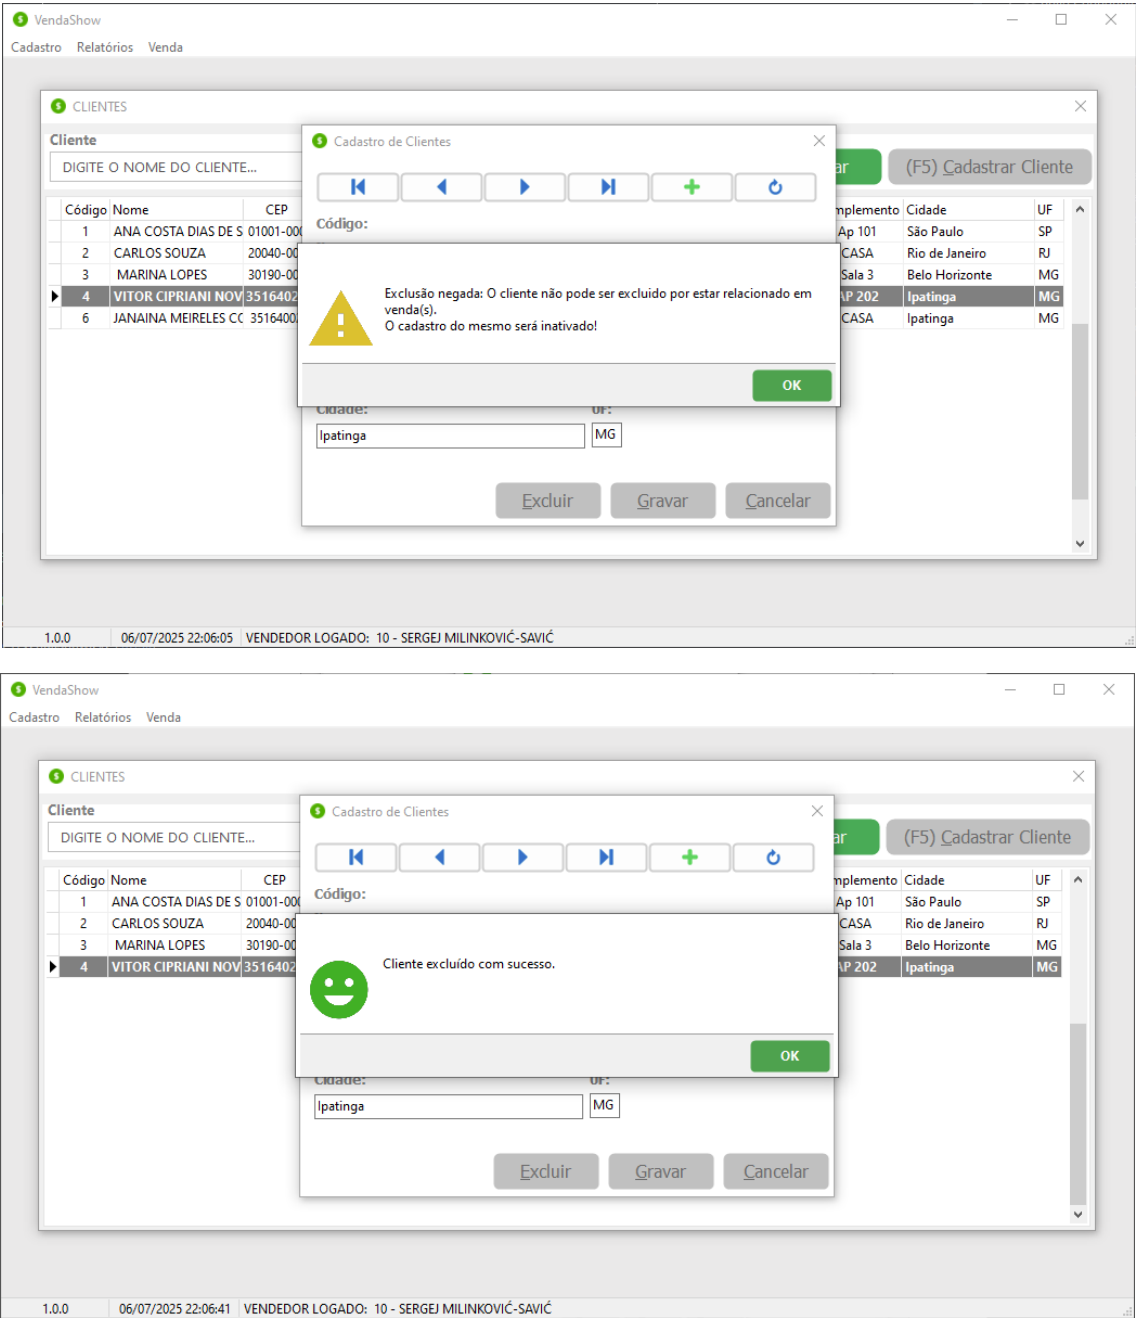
VendaShow

Cadastro Relatórios Venda

CLIENTES

Cliente

DIGITE O NOME DO CLIENTE...

Cadastro de Clientes

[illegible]ar

(F5) Cadastrar Cliente

Código:

| Código | Nome | CEP | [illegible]mplemento | Cidade | UF |
|---|---|---|---|---|---|
| 1 | ANA COSTA DIAS DE S | 01001-00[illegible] | Ap 101 | São Paulo | SP |
| 2 | CARLOS SOUZA | 20040-00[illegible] | CASA | Rio de Janeiro | RJ |
| 3 | MARINA LOPES | 30190-00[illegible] | Sala 3 | Belo Horizonte | MG |
| 4 | VITOR CIPRIANI NOV | 3516402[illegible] | AP 202 | Ipatinga | MG |
| 6 | JANAINA MEIRELES CC | 3516400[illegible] | CASA | Ipatinga | MG |

Exclusão negada: O cliente não pode ser excluido por estar relacionado em venda(s).
O cadastro do mesmo será inativado!

OK

Cidade:

UF:

Ipatinga

MG

Excluir Gravar Cancelar

1.0.0 06/07/2025 22:06:05 VENDEDOR LOGADO: 10 - SERGEJ MILINKOVIĆ-SAVIĆ

VendaShow

Cadastro Relatórios Venda

CLIENTES

Cliente

DIGITE O NOME DO CLIENTE...

Cadastro de Clientes

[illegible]ar

(F5) Cadastrar Cliente

Código:

| Código | Nome | CEP | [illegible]mplemento | Cidade | UF |
|---|---|---|---|---|---|
| 1 | ANA COSTA DIAS DE S | 01001-00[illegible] | Ap 101 | São Paulo | SP |
| 2 | CARLOS SOUZA | 20040-00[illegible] | CASA | Rio de Janeiro | RJ |
| 3 | MARINA LOPES | 30190-00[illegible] | Sala 3 | Belo Horizonte | MG |
| 4 | VITOR CIPRIANI NOV | 3516402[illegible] | AP 202 | Ipatinga | MG |

Cliente excluído com sucesso.

OK

Cidade:

UF:

Ipatinga

MG

Excluir Gravar Cancelar

1.0.0 06/07/2025 22:06:41 VENDEDOR LOGADO: 10 - SERGEJ MILINKOVIĆ-SAVIĆ